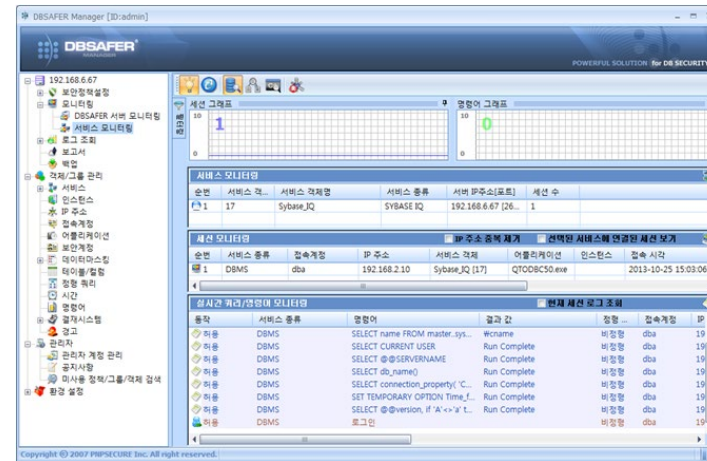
DBSAFER Manager [ID:admin]

DBSAFER MANAGER

POWERFUL SOLUTION for DB SECURITY

192.168.6.67
보안정책설정
모니터링
DBSAFER 서버 모니터링
서비스 모니터링
로그 조회
보고서
백업
객체/그룹 관리
서비스
인스턴스
IP 주소
접속계정
어플리케이션
보안계정
데이터마스킹
테이블/컬럼
정형 쿼리
시간
명령어
결재시스템
경고
관리자
관리자 계정 관리
공지사항
미사용 정책/그룹/객체 검색
환경 설정

세션 그래프
10
1
0

명령어 그래프
10
0
0

서비스 모니터링

| 순번 | 서비스 객... | 서비스 객체명 | 서비스 종류 | 서버 IP주소[포트] | 세션 수 |
|---|---|---|---|---|---|
| 1 | 17 | Sybase_IQ | SYBASE IQ | 192.168.6.67 [26... | 1 |

세션 모니터링
IP 주소 중복 제거
선택된 서비스에 연결된 세션 보기

| 순번 | 서비스 종류 | 접속계정 | IP 주소 | 서비스 객체 | 어플리케이션 | 인스턴스 | 접속 시각 |
|---|---|---|---|---|---|---|---|
| 1 | DBMS | dba | 192.168.2.10 | Sybase_IQ [17] | QTODBC50.exe | | 2013-10-25 15:03:06 |

실시간 쿼리/명령어 모니터링
현재 세션 로그 조회

| 동작 | 서비스 종류 | 명령어 | 결과 값 | 정형 ... | 접속계정 | IP |
|---|---|---|---|---|---|---|
| 허용 | DBMS | SELECT name FROM master..sys... | #cname | 비정형 | dba | 19 |
| 허용 | DBMS | SELECT CURRENT USER | Run Complete | 비정형 | dba | 19 |
| 허용 | DBMS | SELECT @@SERVERNAME | Run Complete | 비정형 | dba | 19 |
| 허용 | DBMS | SELECT db_name() | Run Complete | 비정형 | dba | 19 |
| 허용 | DBMS | SELECT connection_property( 'C... | Run Complete | 비정형 | dba | 19 |
| 허용 | DBMS | SET TEMPORARY OPTION Time_f... | Run Complete | 비정형 | dba | 19 |
| 허용 | DBMS | SELECT @@version, if 'A'<>'a' t... | Run Complete | 비정형 | dba | 19 |
| 허용 | DBMS | 로그인 | | 비정형 | dba | 19 |

Copyright © 2007 PNPSECURE Inc. All right reserved.